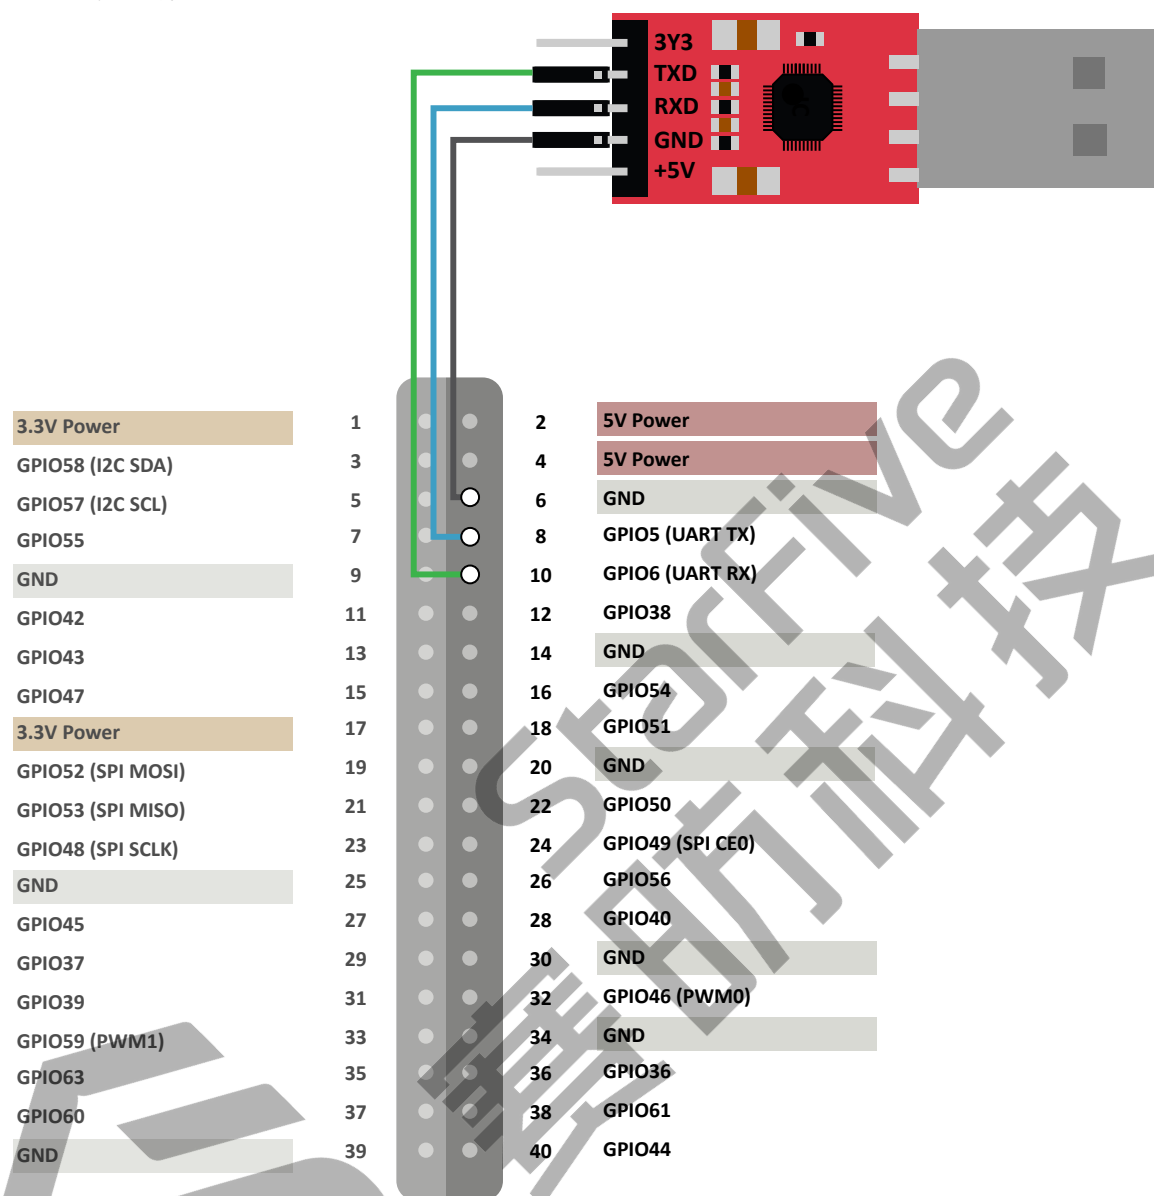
3Y3
TXD
RXD
GND
+5V

3.3V Power 1 2 5V Power
GPIO58 (I2C SDA) 3 4 5V Power
GPIO57 (I2C SCL) 5 6 GND
GPIO55 7 8 GPIO5 (UART TX)
GND 9 10 GPIO6 (UART RX)
GPIO42 11 12 GPIO38
GPIO43 13 14 GND
GPIO47 15 16 GPIO54
3.3V Power 17 18 GPIO51
GPIO52 (SPI MOSI) 19 20 GND
GPIO53 (SPI MISO) 21 22 GPIO50
GPIO48 (SPI SCLK) 23 24 GPIO49 (SPI CE0)
GND 25 26 GPIO56
GPIO45 27 28 GPIO40
GPIO37 29 30 GND
GPIO39 31 32 GPIO46 (PWM0)
GPIO59 (PWM1) 33 34 GND
GPIO63 35 36 GPIO36
GPIO60 37 38 GPIO61
GND 39 40 GPIO44

StarFive 赛昉科技